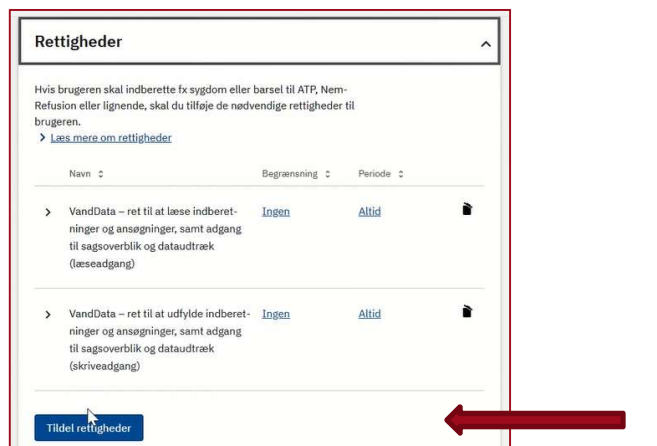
Rettigheder

Hvis brugeren skal indberette fx sygdom eller barsel til ATP, Nem-Refusion eller lignende, skal du tilføje de nødvendige rettigheder til brugeren.

Læs mere om rettigheder

| | Navn | Begrænsning | Periode |
|---|---|---|---|
| > | VandData – ret til at læse indberetninger og ansøgninger, samt adgang til sagsoverblik og dataudtræk (læseadgang) | Ingen | Altid |
| > | VandData – ret til at udfylde indberetninger og ansøgninger, samt adgang til sagsoverblik og dataudtræk (skriveadgang) | Ingen | Altid |

Tildel rettigheder